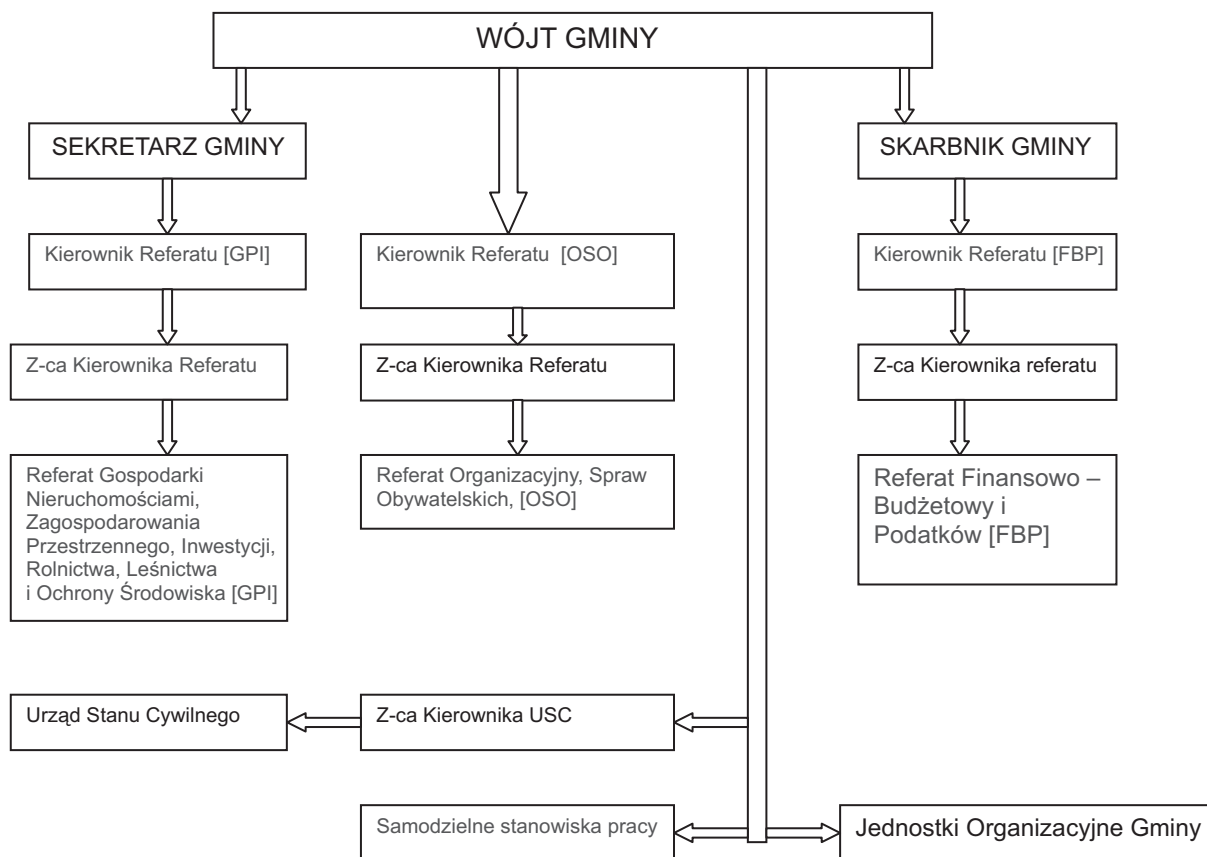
WÓJT GMINY

SEKRETARZ GMINY

Kierownik Referatu [GPI]

Z-ca Kierownika Referatu

Referat Gospodarki Nieruchomościami, Zagospodarowania Przestrzennego, Inwestycji, Rolnictwa, Leśnictwa i Ochrony Środowiska [GPI]

Kierownik Referatu [OSO]

Z-ca Kierownika Referatu

Referat Organizacyjny, Spraw Obywatelskich, [OSO]

SKARBNIK GMINY

Kierownik Referatu [FBP]

Z-ca Kierownika referatu

Referat Finansowo – Budżetowy i Podatków [FBP]

Urząd Stanu Cywilnego

Z-ca Kierownika USC

Samodzielne stanowiska pracy

Jednostki Organizacyjne Gminy